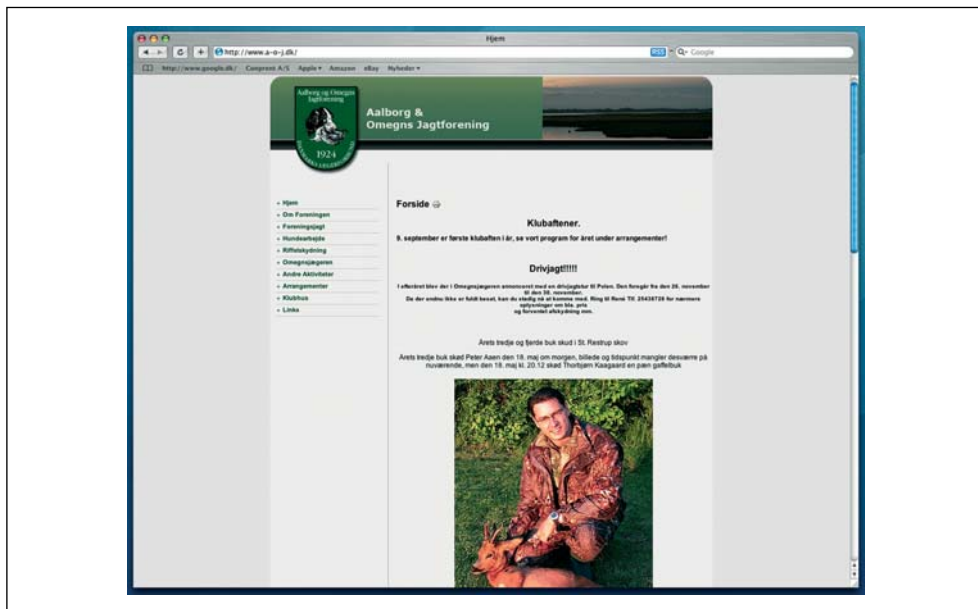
Hjem

http://www.a-o-j.dk/

RSS

Google

http://www.google.dk/ Canpress A/S Apple Amazon eBay Nyheder

Aalborg og Omegns Jagtforening

1924

Aalborg & Omegns Jagtforening

- Hjem
- Om Foreningen
- Foreningsjagt
- Hundearbejde
- Riffelskydning
- Omegnsjægeren
- Andre Aktiviteter
- Arrangementer
- Klubhus
- Links

Forside

Klubaftener.

9. september er første klubaften i år, se vort program for året under arrangementer!

Drivjagt!!!!!

I efteråret blev der i Omegnsjægeren annonceret med en drivjagtstur til Polen. Den foregår fra den 26. november til den 30. november. Da der endnu ikke er fuldt besat, kan du stadig nå at komme med. Ring til René Tlf. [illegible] for nærmere oplysninger om bla. pris og forventet afskydning mm.

Årets tredje og fjerde buk skud i St. Restrup skov

Årets tredje buk skød Peter Aaen den 18. maj om morgen, billede og tidspunkt mangler desværre på nuværende, men den 18. maj kl. 20.12 skød Thorbjørn Kaagaard en pæn gaffelbuk